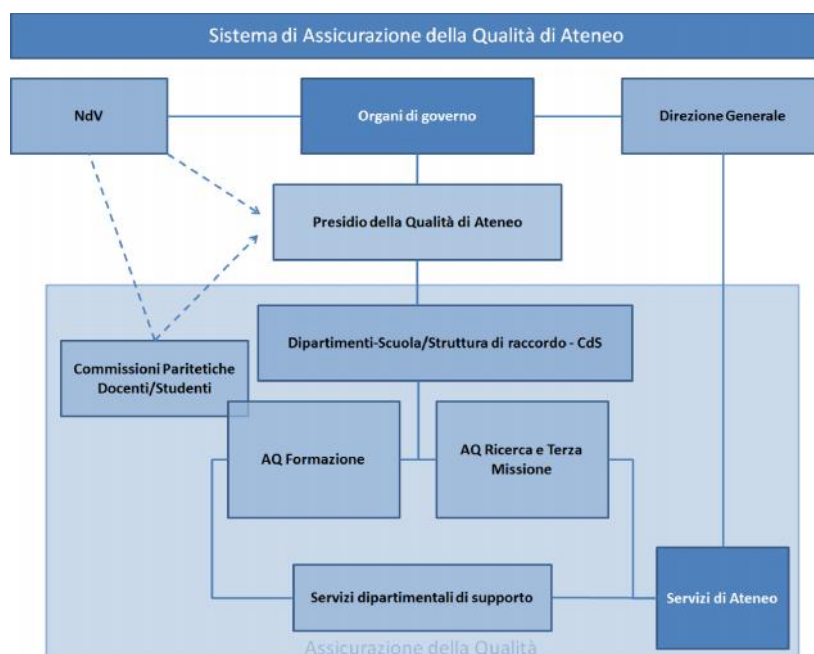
Sistema di Assicurazione della Qualità di Ateneo

NdV

Organi di governo

Direzione Generale

Presidio della Qualità di Ateneo

Dipartimenti-Scuola/Struttura di raccordo - CdS

Commissioni Paritetiche Docenti/Studenti

AQ Formazione

AQ Ricerca e Terza Missione

Servizi dipartimentali di supporto

Servizi di Ateneo

Assicurazione della Qualità